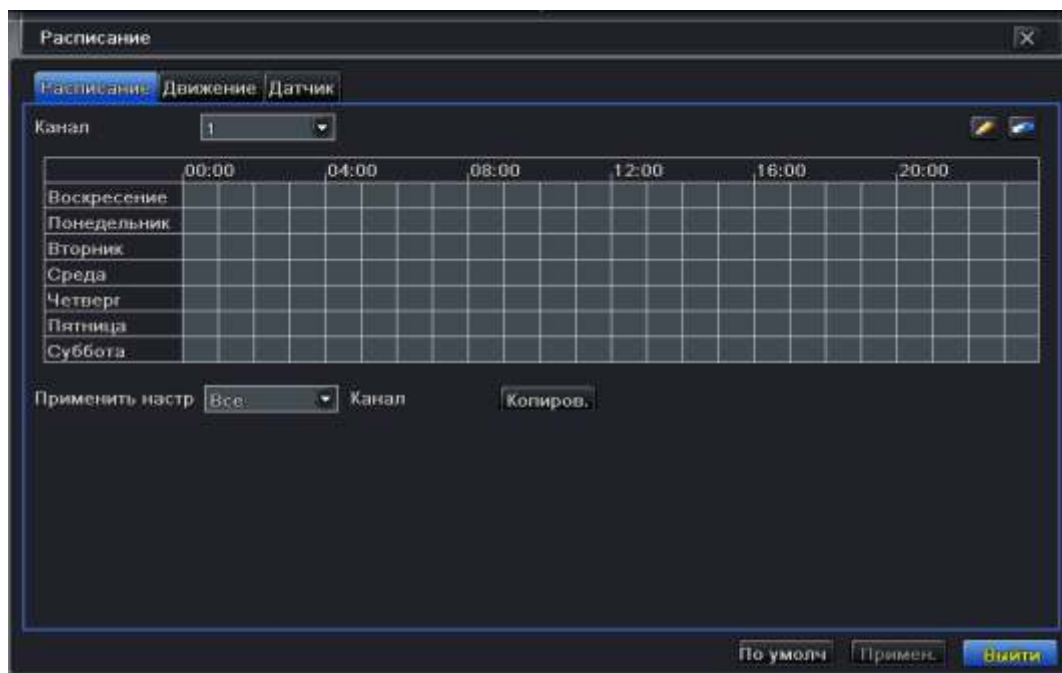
Расписание

Расписание Движение Датчик

Канал 1

| | 00:00 | 04:00 | 08:00 | 12:00 | 16:00 | 20:00 |
|---|---|---|---|---|---|---|
| Воскресение | | | | | | |
| Понедельник | | | | | | |
| Вторник | | | | | | |
| Среда | | | | | | |
| Четверг | | | | | | |
| Пятница | | | | | | |
| Суббота | | | | | | |

Применить настр Все Канал Копиров.

По умолч Примен. Выйти